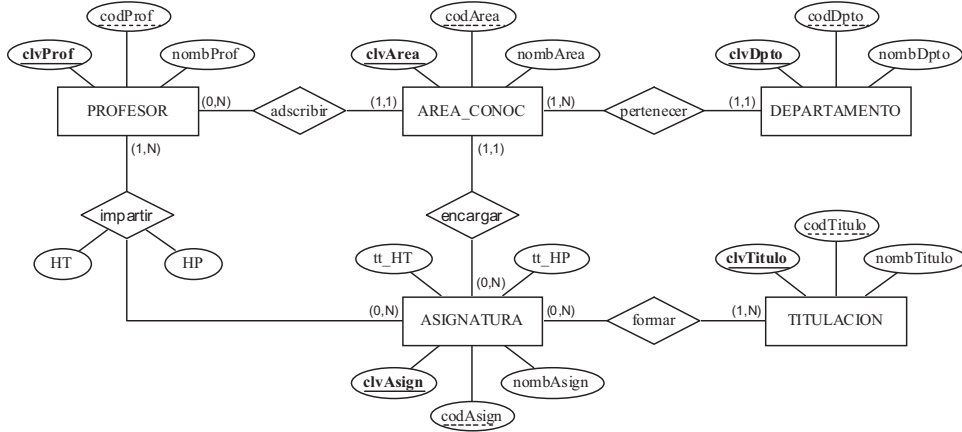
codProf
clvProf
nombProf
PROFESOR
(0,N)
adscribir
(1,1)
codArea
clvArea
nombArea
AREA_CONOC
(1,N)
pertenecer
(1,1)
codDpto
clvDpto
nombDpto
DEPARTAMENTO
(1,N)
impartir
HT
HP
(1,1)
encargar
tt_HT
tt_HP
(0,N)
(0,N)
ASIGNATURA
(0,N)
formar
(1,N)
codTitulo
clvTitulo
nombTitulo
TITULACION
clvAsign
nombAsign
codAsign